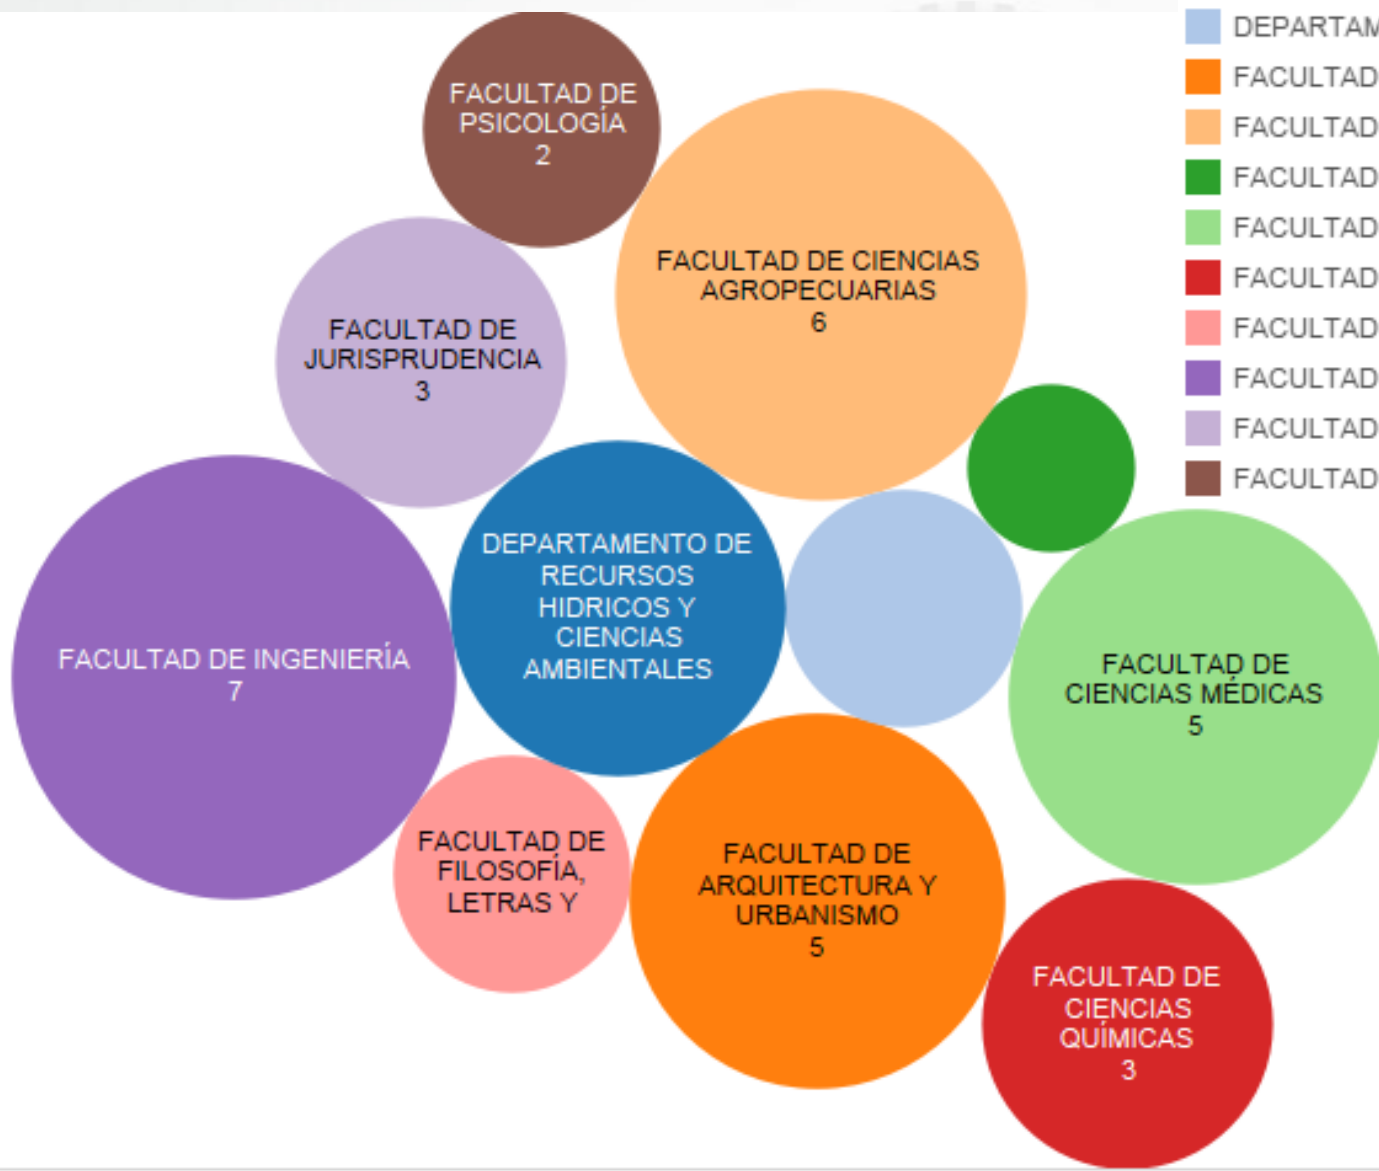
FACULTAD DE PSICOLOGÍA
2

FACULTAD DE CIENCIAS AGROPECUARIAS
6

FACULTAD DE JURISPRUDENCIA
3

FACULTAD DE INGENIERÍA
7

DEPARTAMENTO DE RECURSOS HIDRICOS Y CIENCIAS AMBIENTALES

FACULTAD DE CIENCIAS MÉDICAS
5

FACULTAD DE FILOSOFÍA, LETRAS Y

FACULTAD DE ARQUITECTURA Y URBANISMO
5

FACULTAD DE CIENCIAS QUÍMICAS
3

DEPARTAM
FACULTAD
FACULTAD
FACULTAD
FACULTAD
FACULTAD
FACULTAD
FACULTAD
FACULTAD
FACULTAD